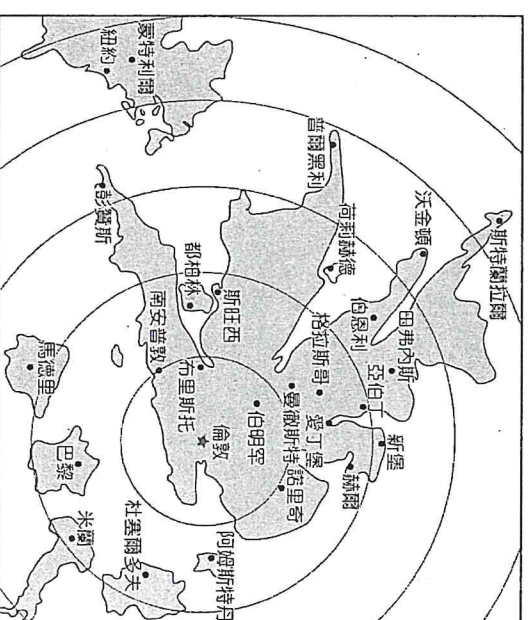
紐約
蒙特利爾
普爾黑利
沃金頓
斯特蘭拉爾
荷利赫德
田弗內斯
伯恩利
亞伯丁
格拉斯哥
新堡
愛丁堡
赫爾
曼徹斯特
諾里奇
斯旺西
都柏林
彭贊斯
南安普敦
布里斯托
伯明罕
倫敦
阿姆斯特丹
杜塞爾多夫
馬德里
巴黎
米蘭